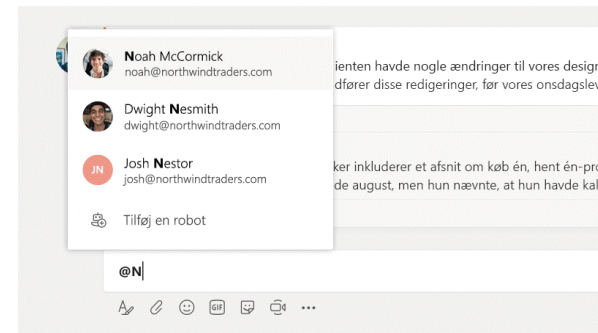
Noah McCormick
noah@northwindtraders.com

Dwight Nesmith
dwight@northwindtraders.com

JN
Josh Nestor
josh@northwindtraders.com

Tilføj en robot

ienten havde nogle ændringer til vores design
dfører disse redigeringer, før vores onsdagslev

ker inkluderer et afsnit om køb én, hent én-pro
de august, men hun nævnte, at hun havde kal

@N